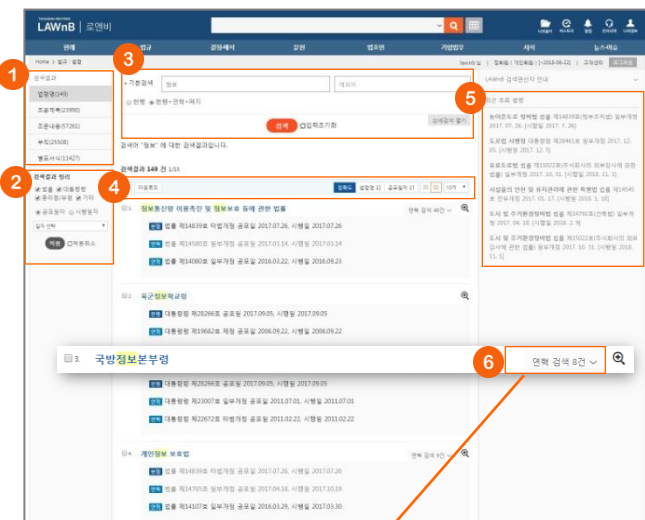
LAWnB | 로앤비

1

2

3

4

5

6

판례 법령 결정례 문헌 법조인 기업법무 서식 뉴스레터

Home > 법규 > 법령

검색결과

법령(149)

조문목록(23990)

조문내용(57261)

부칙(25508)

별표서식(11427)

검색결과 정리

기본검색 정보

검색

검색어 "정보" 에 대한 검색결과입니다.

검색결과 149 건 1/15

1. 정보통신망 이용촉진 및 정보보호 등에 관한 법률

연혁 검색 48건

법률 제14839호 타법개정 공포일 2017.07.26, 시행일 2017.07.26

법률 제14580호 일부개정 공포일 2017.01.14, 시행일 2017.03.14

법률 제14080호 일부개정 공포일 2016.03.22, 시행일 2016.09.23

2. 육군정보학교령

대통령령 제28266호 공포일 2017.09.05, 시행일 2017.09.05

대통령령 제19682호 제정 공포일 2006.09.22, 시행일 2006.09.22

3. 국방정보본부령

연혁 검색 8건

대통령령 제28266호 공포일 2017.09.05, 시행일 2017.09.05

대통령령 제23007호 타법개정 공포일 2011.07.01, 시행일 2011.07.01

대통령령 제22672호 타법개정 공포일 2011.02.22, 시행일 2011.02.22

4. 개인정보 보호법

법률 제14839호 타법개정 공포일 2017.07.26, 시행일 2017.07.26

법률 제14765호 일부개정 공포일 2017.04.18, 시행일 2017.10.19

법률 제14107호 일부개정 공포일 2016.03.29, 시행일 2016.03.30

LAWnB 검색결과 안내

최근 조회 법령